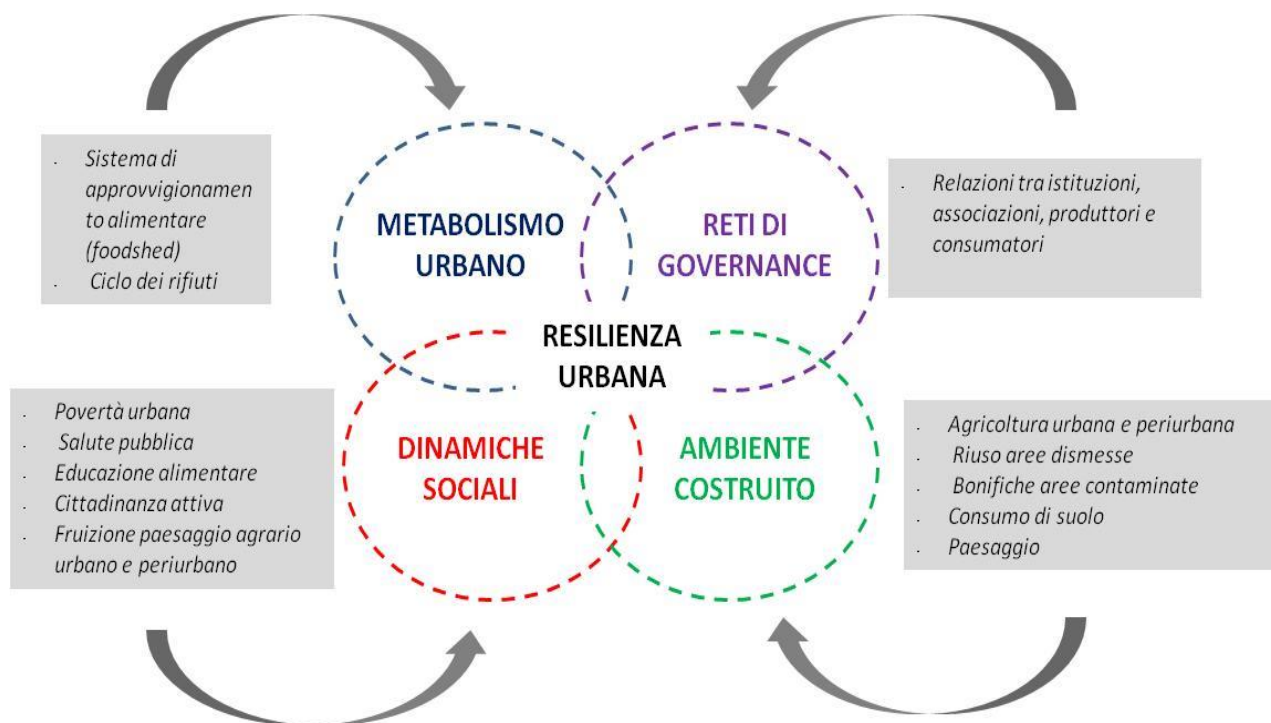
- Sistema di approvvigionamento alimentare (foodshed)
- Ciclo dei rifiuti

METABOLISMO URBANO

RETI DI GOVERNANCE

- Relazioni tra istituzioni, associazioni, produttori e consumatori

RESILIENZA URBANA

- Povertà urbana
- Salute pubblica
- Educazione alimentare
- Cittadinanza attiva
- Fruizione paesaggio agrario urbano e periurbano

DINAMICHE SOCIALI

AMBIENTE COSTRUITO

- Agricoltura urbana e periurbana
- Riuso aree dismesse
- Bonifiche aree contaminate
- Consumo di suolo
- Paesaggio